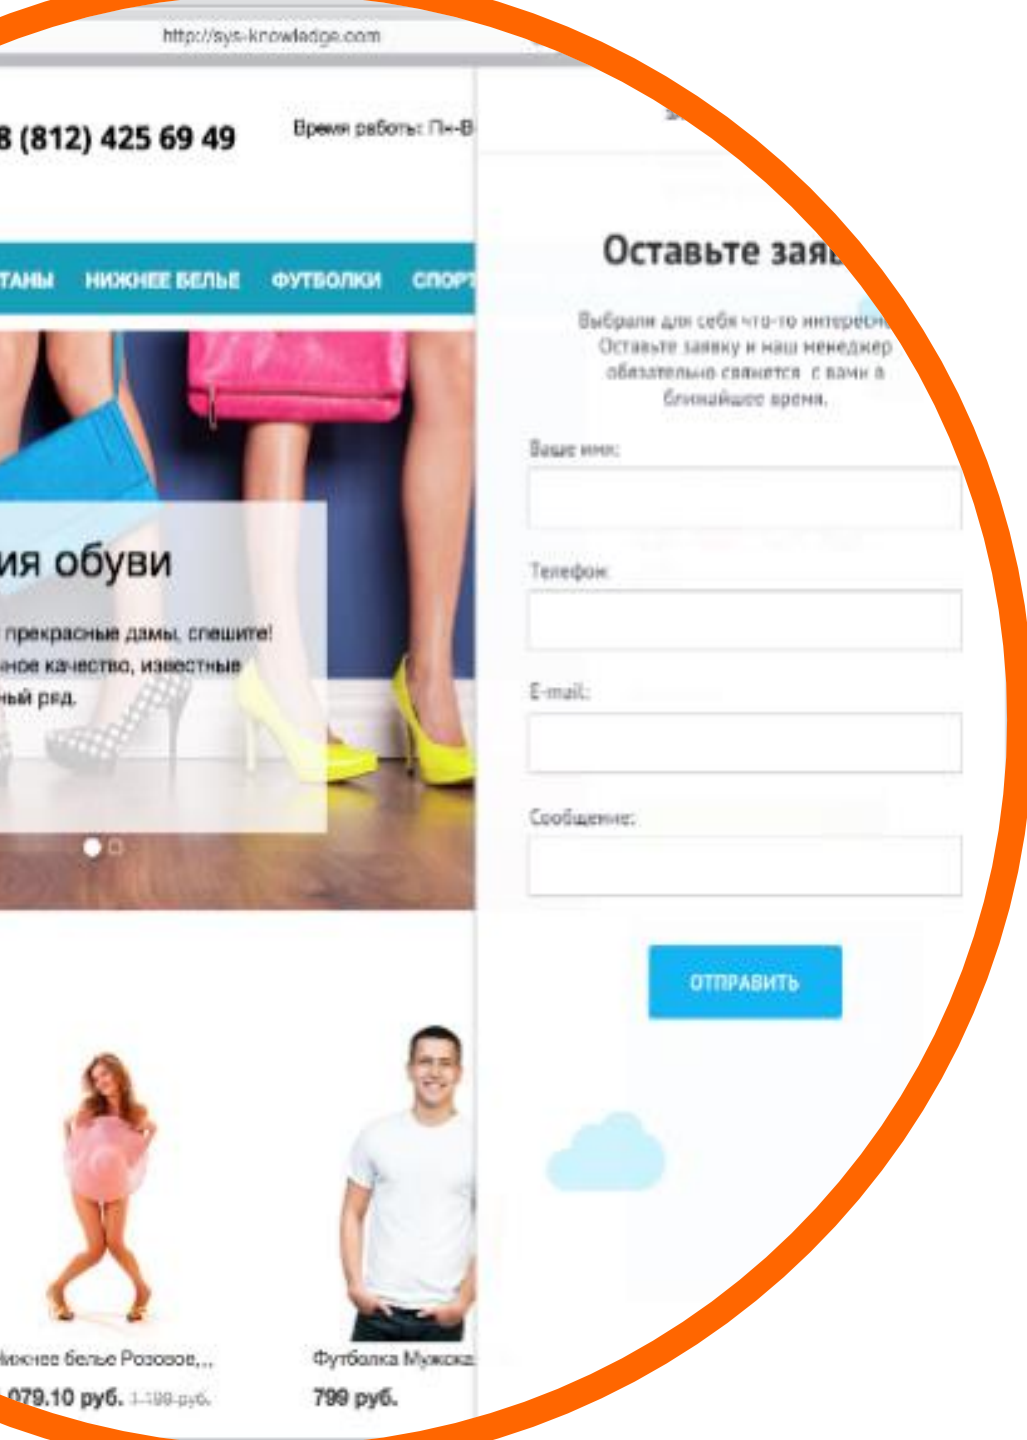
http://sys-knowledge.com

8 (812) 425 69 49

Время работы: Пн-В

ТАНЫ НИЖНЕЕ БЕЛЬЕ ФУТБОЛКИ СПОРТ

ия обуви

прекрасные дамы, спешите! ное качество, известные ый ряд.

Оставьте зая

Выбрали для себя что-то интересн Оставьте заявку и наш менеджер обязательно свяжется с вами в ближайшее время.

Ваше имя:

Телефон:

E-mail:

Сообщение:

ОТПРАВИТЬ

ижнее белье Розовое,..

079.10 руб. 1 199 руб.

Футболка Мужска

799 руб.